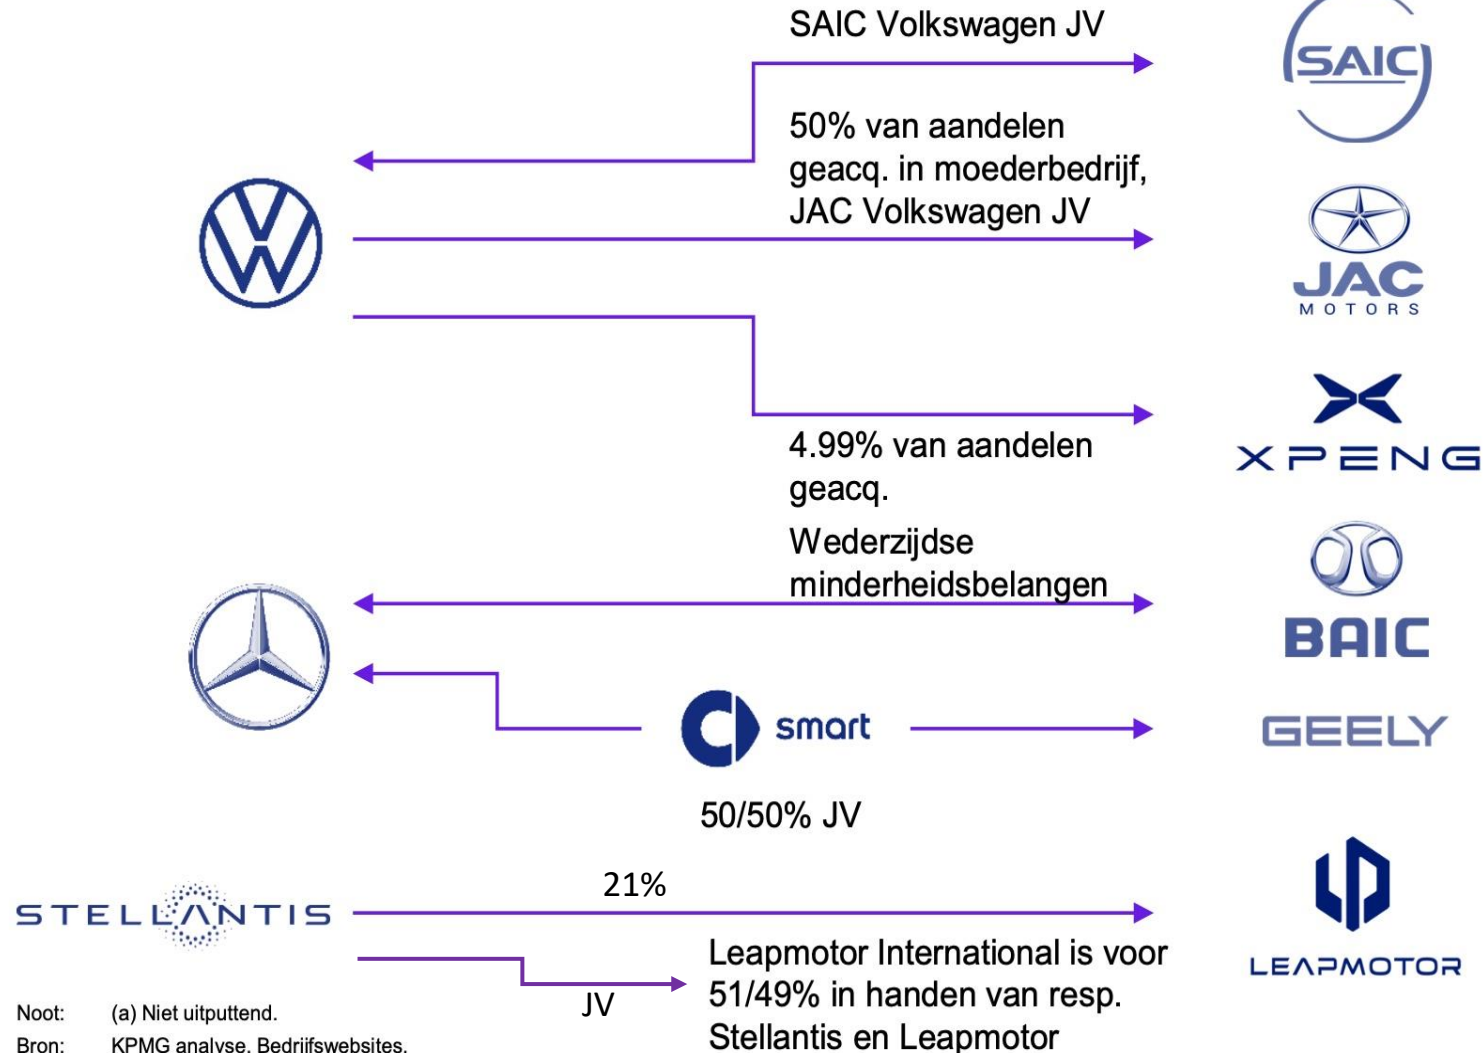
SAIC Volkswagen JV

SAIC

50% van aandelen geacq. in moederbedrijf, JAC Volkswagen JV

JAC MOTORS

XPENG

4.99% van aandelen geacq.

Wederzijdse minderheidsbelangen

BAIC

smart

GEELY

50/50% JV

21%

STELLANTIS

LEAPMOTOR

JV

Leapmotor International is voor 51/49% in handen van resp. Stellantis en Leapmotor

Noot: (a) Niet uitputtend.

Bron: KPMG analyse, Bedrijfswebsites.